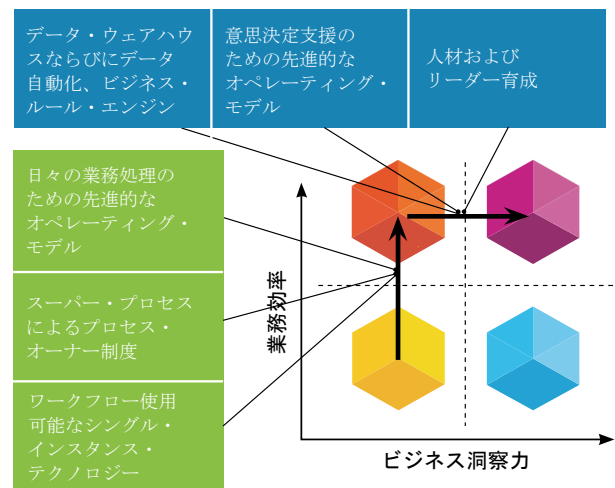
データ・ウェアハウスならびにデータ自動化、ビジネス・ルール・エンジン

意思決定支援のための先進的なオペレーティング・モデル

人材およびリーダー育成

日々の業務処理のための先進的なオペレーティング・モデル

スーパー・プロセスによるプロセス・オーナー制度

ワークフロー使用可能なシングル・インスタンス・テクノロジー

業務効率

ビジネス洞察力